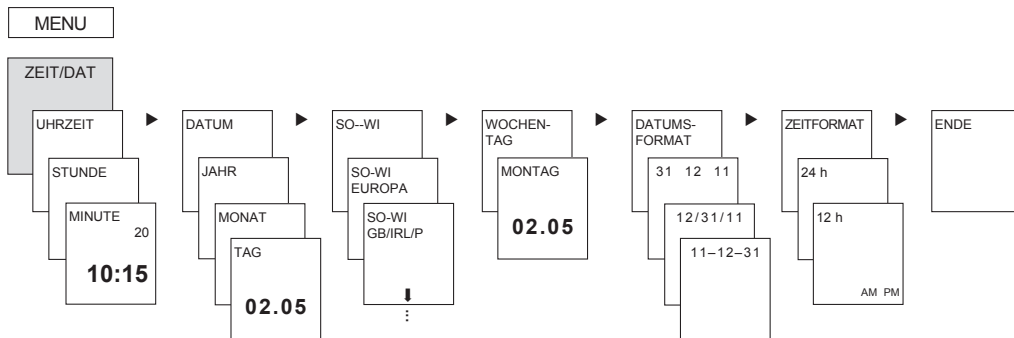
MENU

ZEIT/DAT

UHRZEIT

STUNDE

MINUTE
20

10:15

DATUM

JAHR

MONAT

TAG

02.05

SO--WI

SO-WI EUROPA

SO-WI GB/IRL/P

WOCHENTAG

MONTAG

02.05

DATUMSFORMAT

31 12 11

12/31/11

11–12–31

ZEITFORMAT

24 h

12 h

AM PM

ENDE